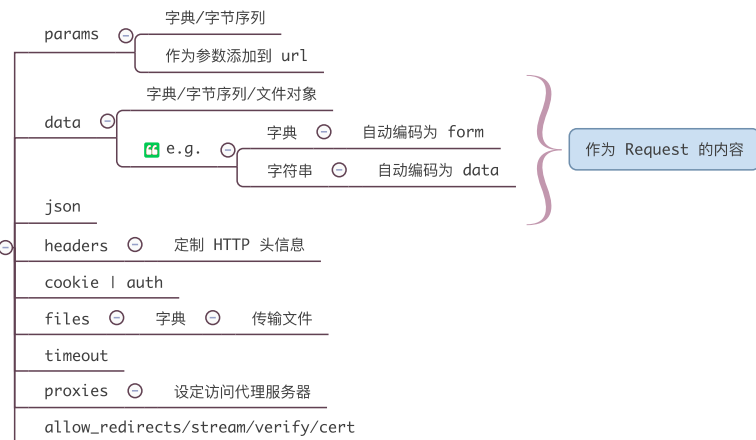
params

字典/字节序列

作为参数添加到 url

data

字典/字节序列/文件对象

e.g.

字典

自动编码为 form

字符串

自动编码为 data

作为 Request 的内容

json

headers

定制 HTTP 头信息

cookie | auth

files

字典

传输文件

timeout

proxies

设定访问代理服务器

allow_redirects/stream/verify/cert